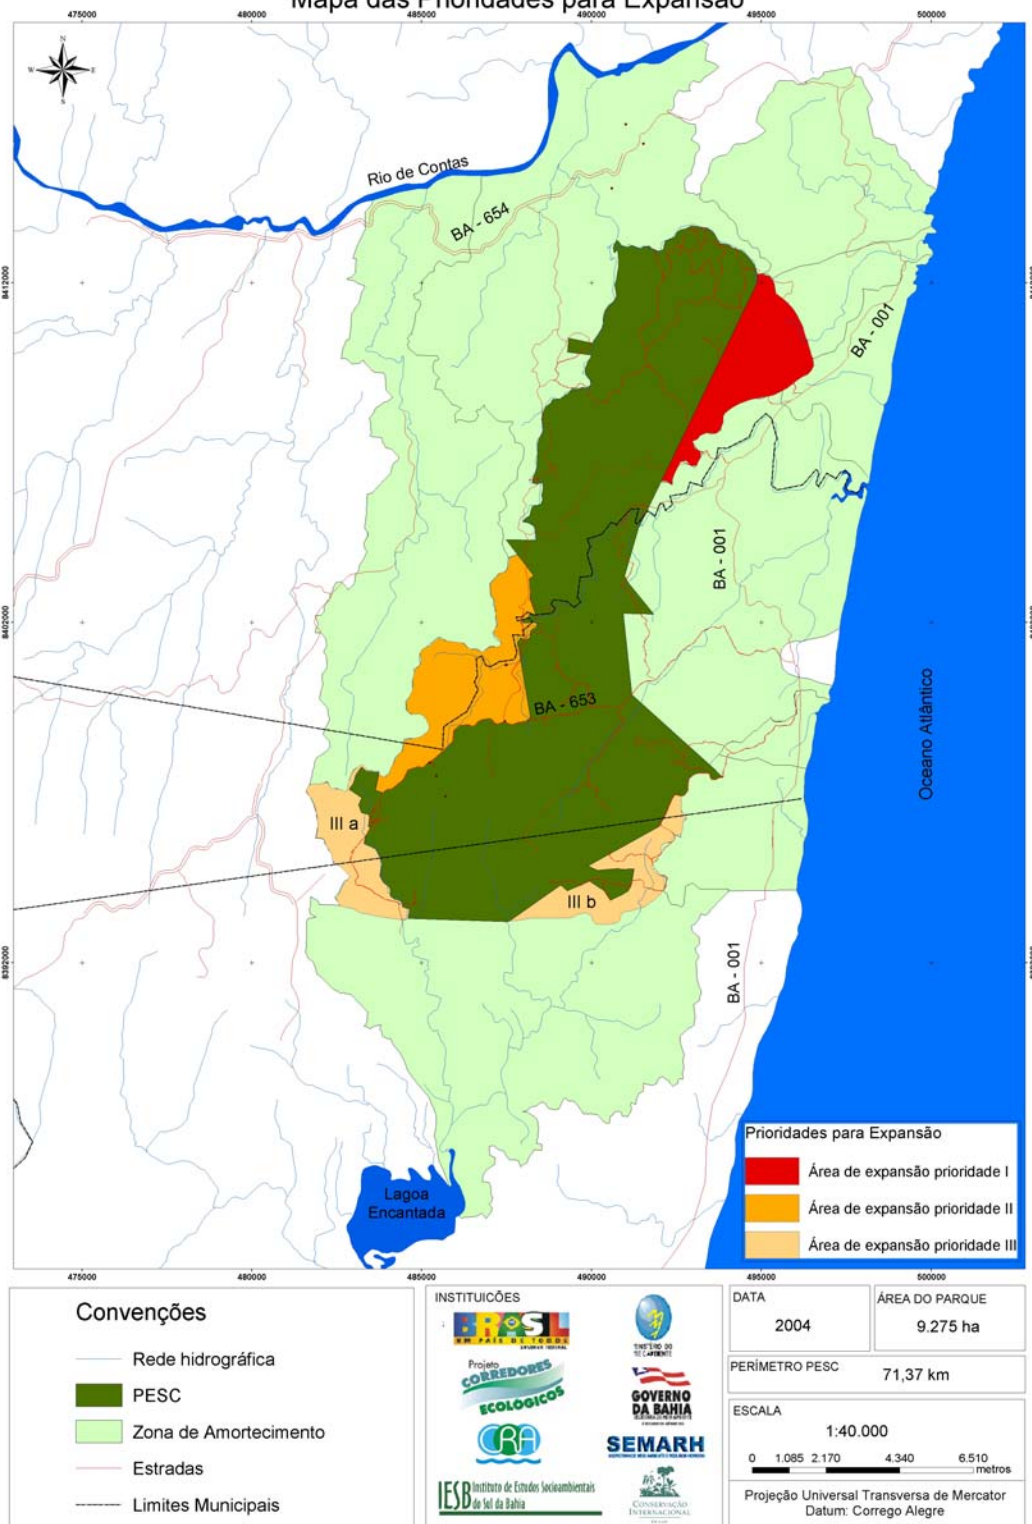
Mapa das Prioridades para Expansão

475000 480000 485000 490000 495000 500000

N
W E
S

Rio de Contas

BA - 654

8412000

BA - 001

BA - 001

8402000

BA - 653

Oceano Atlântico

III a

III b

8392000

BA - 001

Lagoa Encantada

Prioridades para Expansão

Área de expansão prioridade I

Área de expansão prioridade II

Área de expansão prioridade III

475000 480000 485000 490000 495000 500000

Convenções

Rede hidrográfica

PESC

Zona de Amortecimento

Estradas

Limites Municipais

INSTITUICÕES

BRASIL UM PAÍS DE TODOS

Projeto CORREDORES ECOLÓGICOS

CRA

IESB Instituto de Estudos Socioambientais do Sul da Bahia

MINISTÉRIO DO MEIO AMBIENTE

GOVERNO DA BAHIA

SEMARH

CONSERVAÇÃO INTERNACIONAL

DATA
2004

ÁREA DO PARQUE
9.275 ha

PERÍMETRO PESC
71,37 km

ESCALA
1:40.000

0 1.085 2.170 4.340 6.510 metros

Projeção Universal Transversa de Mercator
Datum: Corrego Alegre